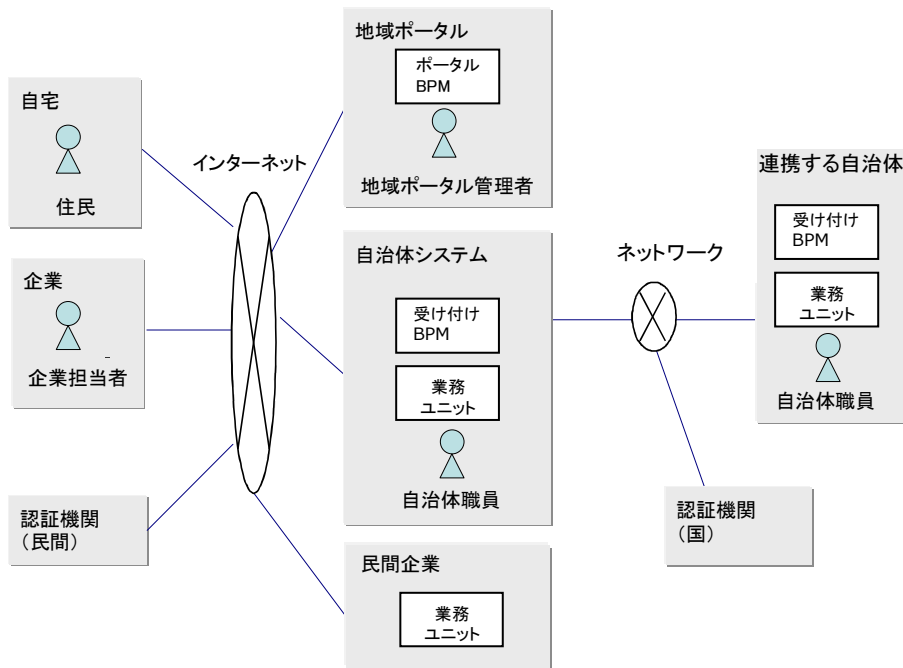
地域ポータル

ポータル BPM

地域ポータル管理者

自宅

住民

インターネット

企業

企業担当者

認証機関 (民間)

自治体システム

受け付け BPM

業務 ユニット

自治体職員

民間企業

業務 ユニット

ネットワーク

連携する自治体

受け付け BPM

業務 ユニット

自治体職員

認証機関 (国)